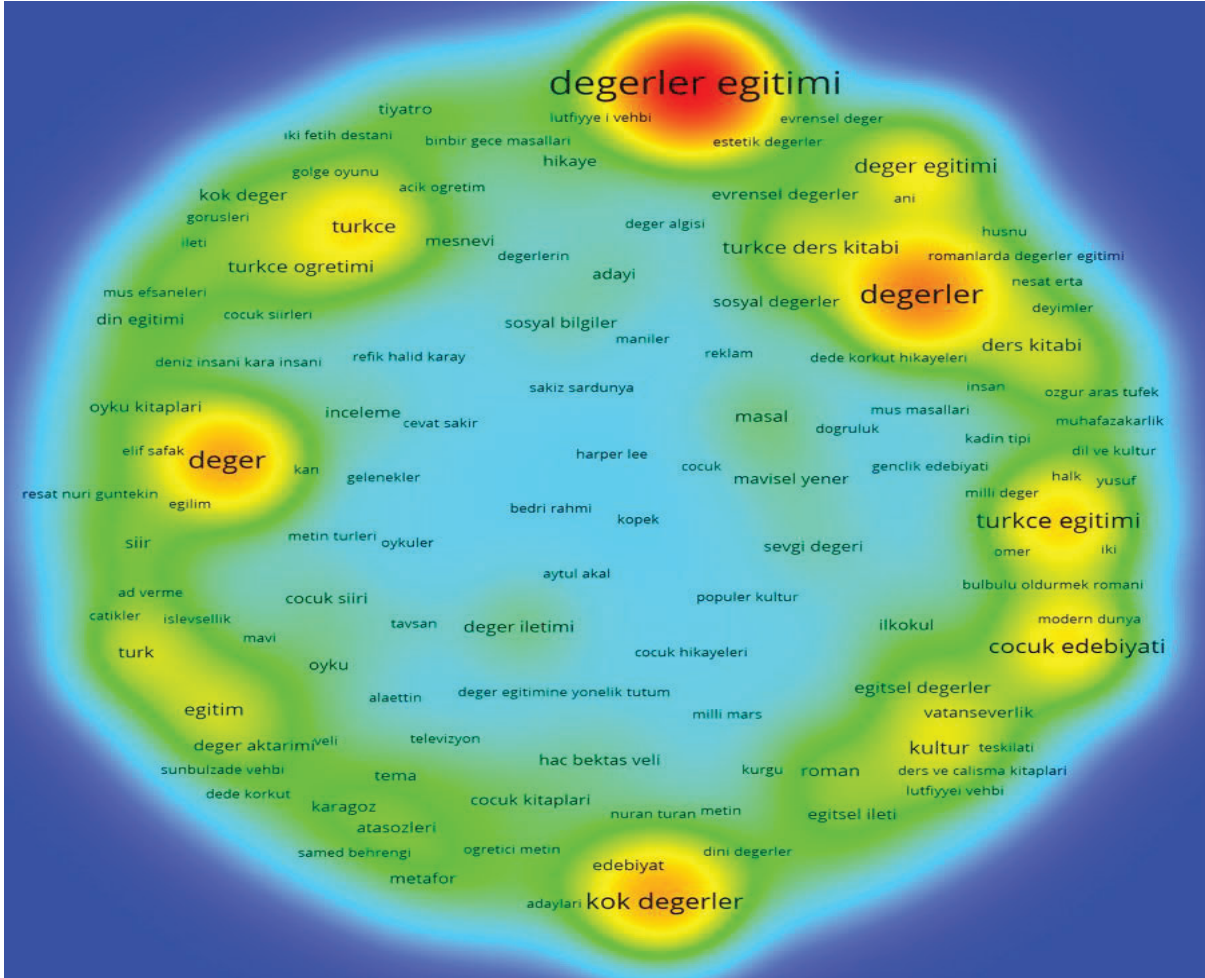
degerler egitimi
tiyatro
lutfiyye i vehbi
evrensel deger
iki fetih destani
binbir gece masallari
estetik degerler
hikaye
deger egitimi
golge oyunu
acik ogretim
kok deger
evrensel degerler
ani
gorusleri
turkce
deger algisi
husnu
ileti
mesnevi
turkce ders kitabi
degerlerin
romanlarda degerler egitimi
turkce ogretimi
adayi
nesat erta
mus efsaneleri
degerler
deyimler
sosyal degerler
din egitimi
cocuk siirleri
sosyal bilgiler
maniler
ders kitabi
deniz insani kara insani
refik halid karay
reklam
dede korkut hikayeleri
insan
sakiz sardunya
ozgur aras tufek
oyku kitaplari
mus masallari
inceleme
masal
muhafazakarlik
cevat sakir
dogruluk
kadin tipi
elif safak
dil ve kultur
deger
harper lee
kan
cocuk
genclik edebiyati
halk
yusuf
gelenekler
mavisel yener
resat nuri guntekin
milli deger
egilim
bedri rahmi
kopek
turkce egitimi
siir
metin turleri
oykuler
sevgi degeri
omer
iki
aytul akal
bulbulu oldurmek romani
ad verme
cocuk siiri
populer kultur
catikler
islevsellik
modern dunya
tavsan
deger iletimi
ilkokul
mavi
turk
cocuk edebiyati
cocuk hikayeleri
oyku
egitsel degerler
alaettin
deger egitimine yonelik tutum
egitim
milli mars
vatanseverlik
televizyon
deger aktarimi
veli
kultur
teskilati
hac bektas veli
sunbulzade vehbi
kurgu
roman
ders ve calisma kitaplari
tema
lutfiyyei vehbi
dede korkut
cocuk kitaplari
karagoz
nuran turan
metin
egitsel ileti
atasozleri
ogretici metin
dini degerler
samed behrengi
edebiyat
metafor
adaylari
kok degerler